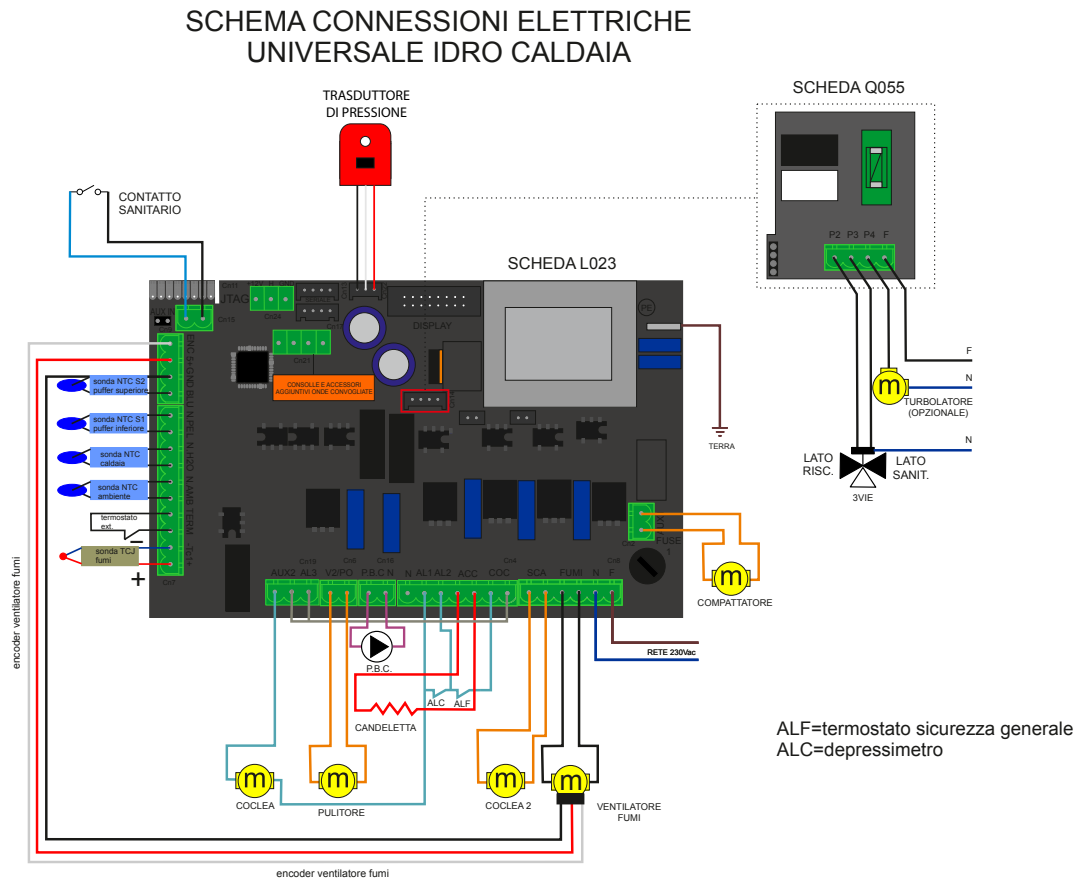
SCHEMA CONNESSIONI ELETTRICHE
UNIVERSALE IDRO CALDAIA

TRASDUTTORE DI PRESSIONE

SCHEDA Q055

CONTATTO SANITARIO

SCHEDA L023

DISPLAY

P2 P3 P4 F

F

N

TURBOLATORE (OPZIONALE)

N

LATO RISC.

LATO SANIT.

3VIE

TERRA

PE

CONSOLLE E ACCESSORI AGGIUNTIVI ONDE CONVOGLIATE

sonda NTC S2 puffer superiore

sonda NTC S1 puffer inferiore

sonda NTC caldaia

sonda NTC ambiente

termostato ext.

sonda TCJ fumi

+

FUSE 1

COMPATTATORE

AUX2 AL3 V2/PO P.B.C N N AL1 AL2 ACC COC SCA FUMI N F

P.B.C.

RETE 230Vac

CANDELETTA

ALC ALF

ALF=termostato sicurezza generale
ALC=depressimetro

COCLEA

PULITORE

COCLEA 2

VENTILATORE FUMI

encoder ventilatore fumi

encoder ventilatore fumi